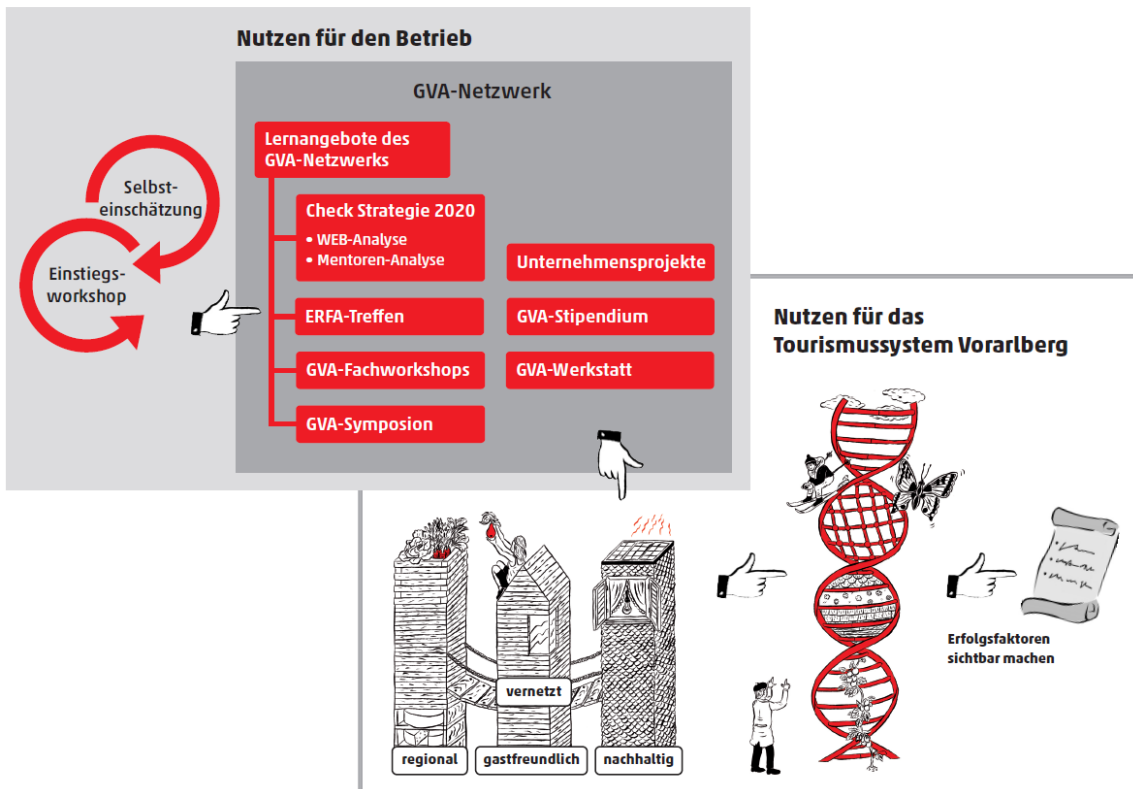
Nutzen für den Betrieb

Selbsteinschätzung

Einstiegsworkshop

GVA-Netzwerk

Lernangebote des GVA-Netzwerks

Check Strategie 2020
• WEB-Analyse
• Mentoren-Analyse

ERFA-Treffen

GVA-Fachworkshops

GVA-Symposion

Unternehmensprojekte

GVA-Stipendium

GVA-Werkstatt

Nutzen für das Tourismussystem Vorarlberg

vernetzt

regional

gastfreundlich

nachhaltig

Erfolgsfaktoren sichtbar machen